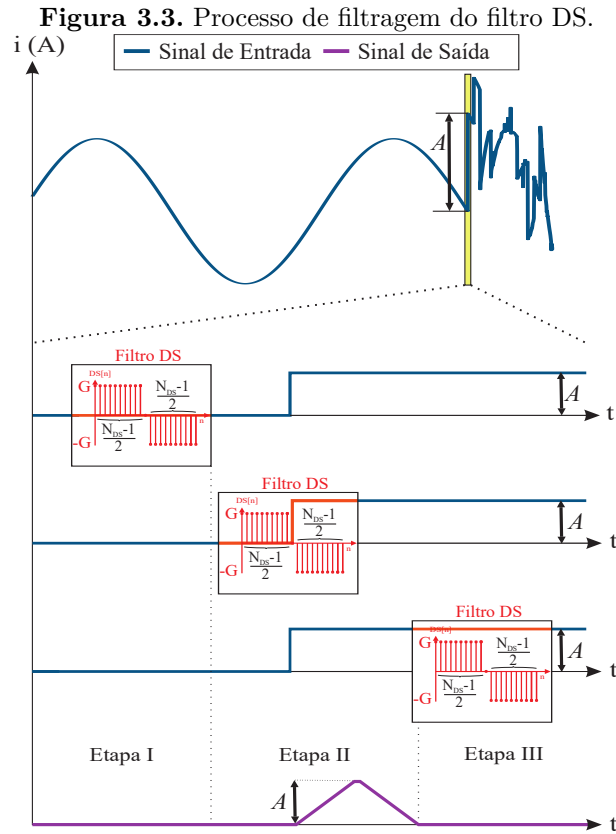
**Figura 3.3.** Processo de filtragem do filtro DS.

i (A)

Sinal de Entrada — Sinal de Saída

A

Filtro DS

DS[n]

G

-G

$\frac{N_{DS}-1}{2}$

$\frac{N_{DS}-1}{2}$

n

A

t

Filtro DS

DS[n]

G

-G

$\frac{N_{DS}-1}{2}$

$\frac{N_{DS}-1}{2}$

n

A

t

Filtro DS

DS[n]

G

-G

$\frac{N_{DS}-1}{2}$

$\frac{N_{DS}-1}{2}$

n

A

t

Etapa I

Etapa II

Etapa III

A

t